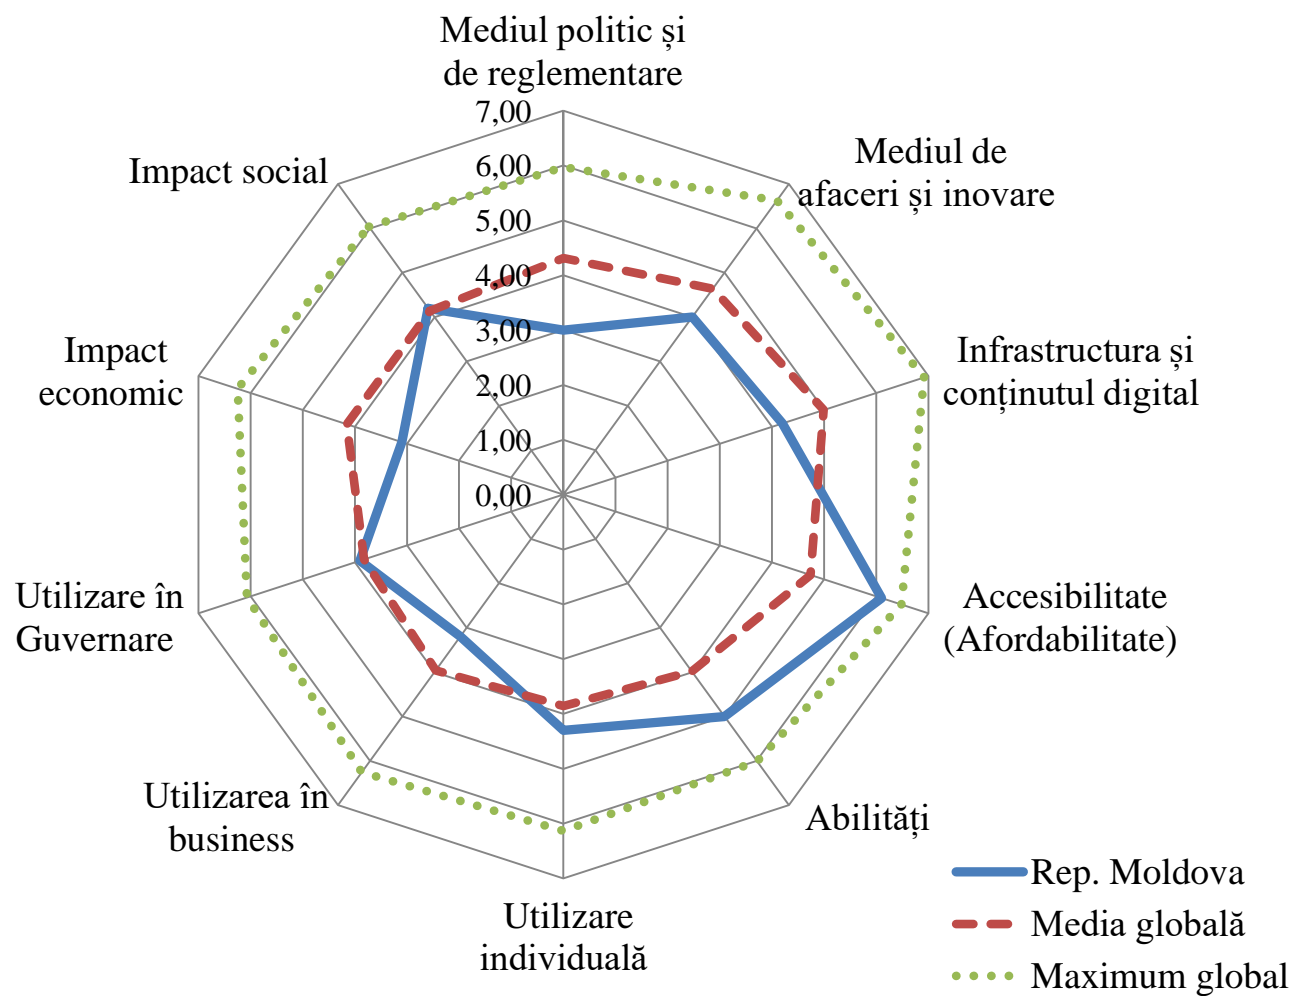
Mediul politic și de reglementare

7,00
6,00
5,00
4,00
3,00
2,00
1,00
0,00

Mediul de afaceri și inovare

Infrastructura și conținutul digital

Accesibilitate (Afordabilitate)

Abilități

Utilizare individuală

Utilizarea în business

Utilizare în Guvernare

Impact economic

Impact social

Rep. Moldova
Media globală
Maximum global